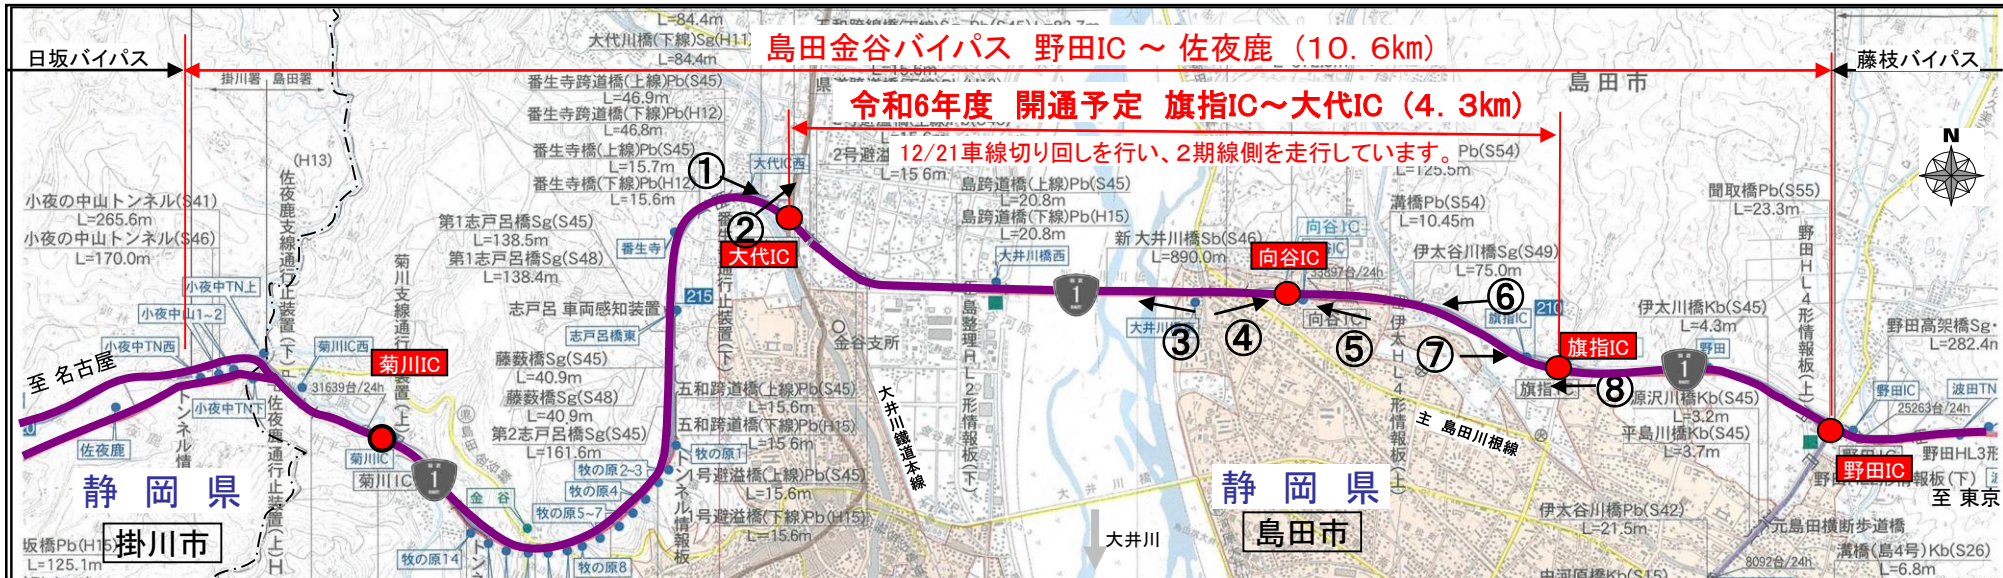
日坂バイパス
島田金谷バイパス　野田IC ～ 佐夜鹿（10．6km）
藤枝バイパス
令和6年度　開通予定　旗指IC～大代IC（4．3km）
12/21車線切り回しを行い、2期線側を走行しています。
島田市
L=84.4m
大代川橋(下線)Sg(H11)
L=84.4m
掛川署　島田署
番生寺跨道橋(上線)Pb(S45)
L=46.9m
番生寺跨道橋(下線)Pb(H12)
L=46.8m
番生寺橋(上線)Pb(S45)
L=15.7m
番生寺橋(下線)Pb(H12)
L=15.6m
(H13)
小夜の中山トンネル(S41)
L=265.6m
小夜の中山トンネル(S46)
L=170.0m
第1志戸呂橋Sg(S45)
L=138.5m
第1志戸呂橋Sg(S48)
L=138.4m
志戸呂 車両感知装置
藤薮橋Sg(S45)
L=40.9m
藤薮橋Sg(S48)
L=40.9m
第2志戸呂橋Sg(S45)
L=161.6m
五和跨道橋(上線)Pb(S45)
L=15.6m
五和跨道橋(下線)Pb(H15)
L=15.6m
1号避溢橋(上線)Pb(S45)
L=15.6m
1号避溢橋(下線)Pb(H15)
L=15.6m
2号避溢
L=15.6m
島跨道橋(上線)Pb(S45)
L=20.8m
島跨道橋(下線)Pb(H15)
L=20.8m
新 大井川橋Sb(S46)
L=890.0m
向谷IC
33897台/24h
Pb(S54)
L=125.5m
溝橋Pb(S54)
L=10.45m
伊太谷川橋Sg(S49)
L=75.0m
聞取橋Pb(S55)
L=23.3m
伊太川橋Kb(S45)
L=4.3m
野田高架橋Sg・
L=282.4m
旗指IC
原沢川橋Kb(S45)
L=3.2m
平島川橋Kb(S45)
L=3.7m
野田IC
波田TN
25263台/24h
野田HL3
報板(下)
至 東京
元島田横断歩道橋
溝橋(島4号)Kb(S26)
L=6.8m
8092台/24h
伊太谷川橋Pb(S42)
L=21.5m
大代IC
大代IC西
番生寺
215
志戸呂橋東
金谷支所
大井川鐵道本線
大井川橋西
大井川
島田川根線
210
旗指IC
野田
①
②
③
④
⑤
⑥
⑦
⑧
菊川IC
菊川IC西
31639台/24h
菊川IC
小夜中TN上
小夜中山1～2
小夜中TN西
小夜中TN下
佐夜鹿
至 名古屋
佐夜鹿支線通行止装置(下)
佐夜鹿通行止装置(上)
菊川支線通行止装置(上)
通行止装置(下)
島田HL2形情報板(下)
伊太HL4形情報板(下)
野田HL4形情報板(上)
牧の原1
牧の原2-3
牧の原4
牧の原5～7
牧の原8
牧の原14
金谷
静　岡　県
掛川市
静　岡　県
島田市
坂橋Pb(H15)
L=125.1m
大井川